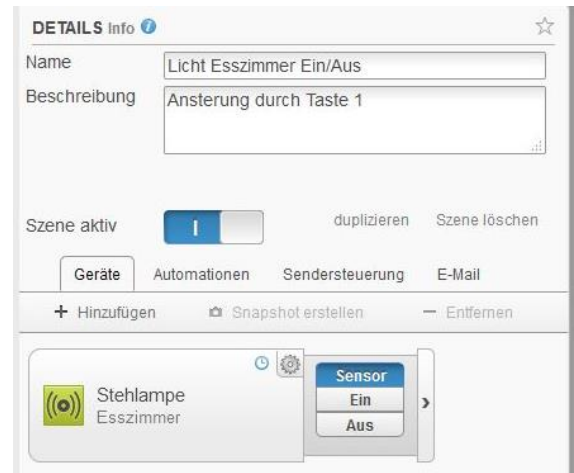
DETAILS Info

Name
Licht Esszimmer Ein/Aus

Beschreibung
Ansterung durch Taste 1

Szene aktiv
I
duplizieren
Szene löschen

Geräte
Automationen
Sendersteuerung
E-Mail

+ Hinzufügen
Snapshot erstellen
— Entfernen

Stehlampe
Esszimmer

Sensor
Ein
Aus
›